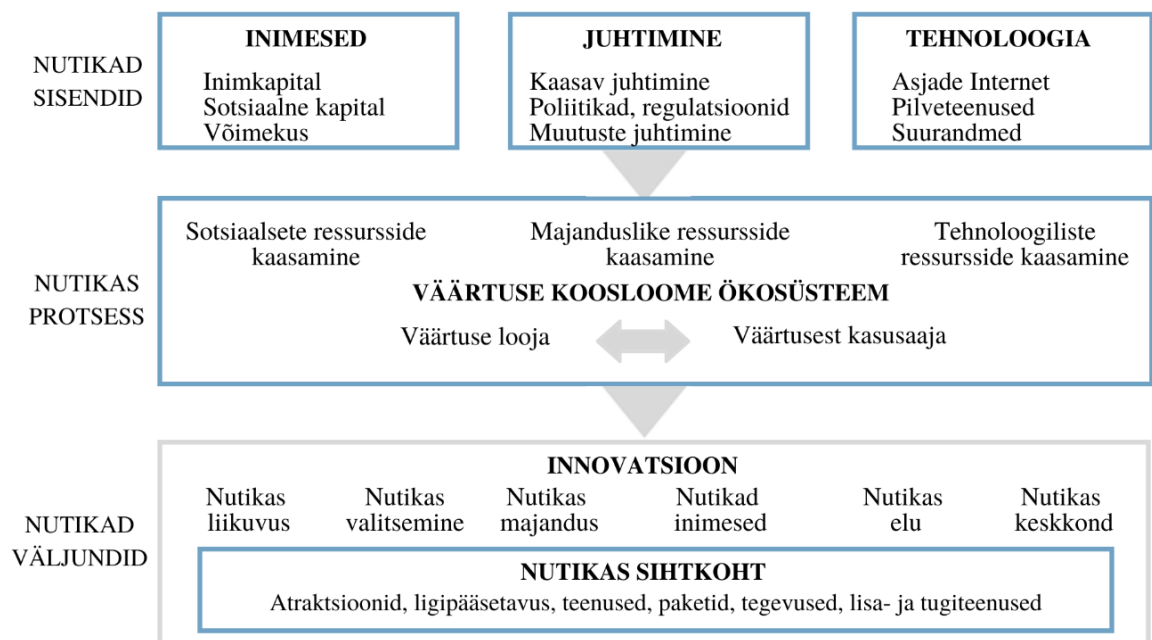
NUTIKAD SISENDID

INIMESED
Inimkapital
Sotsiaalne kapital
Võimekus

JUHTIMINE
Kaasav juhtimine
Poliitikad, regulatsioonid
Muutuste juhtimine

TEHNOLOOGIA
Asjade Internet
Pilveteenused
Suurandmed

NUTIKAS PROTSESS

Sotsiaalsete ressursside kaasamine

Majanduslike ressursside kaasamine

Tehnoloogiliste ressursside kaasamine

VÄÄRTUSE KOOSLOOME ÖKOSÜSTEEM

Väärtuse looja

Väärtusest kasusaaja

NUTIKAD VÄLJUNDID

INNOVATSIOON

Nutikas liikuvus

Nutikas valitsemine

Nutikas majandus

Nutikad inimesed

Nutikas elu

Nutikas keskkond

NUTIKAS SIHTKOHT
Atraktsioonid, ligipääsetavus, teenused, paketid, tegevused, lisa- ja tugiteenused